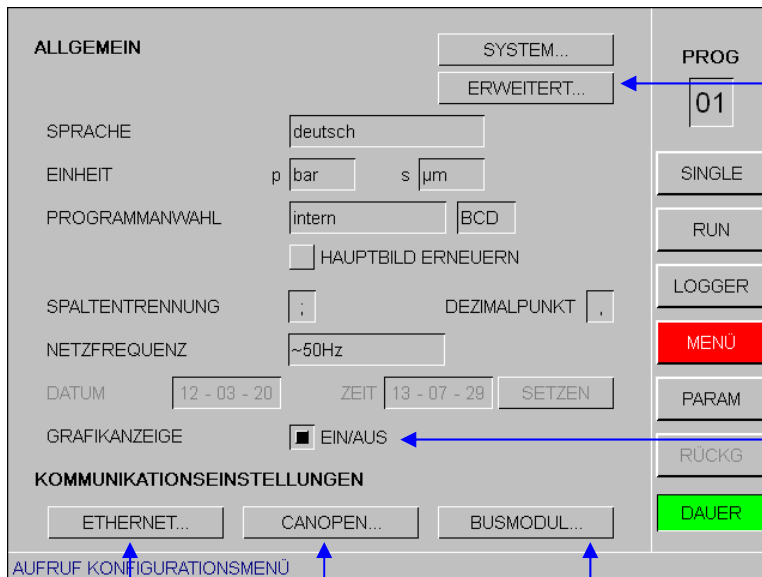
ALLGEMEIN

SYSTEM...

ERWEITERT...

PROG

01

SPRACHE deutsch

EINHEIT p bar s µm

PROGRAMMANWAHL intern BCD

HAUPTBILD ERNEUERN

SPALTENTRENNUNG ; DEZIMALPUNKT ,

NETZFREQUENZ ~50Hz

DATUM 12 - 03 - 20 ZEIT 13 - 07 - 29 SETZEN

GRAFIKANZEIGE EIN/AUS

KOMMUNIKATIONSEINSTELLUNGEN

ETHERNET... CANOPEN... BUSMODUL...

SINGLE

RUN

LOGGER

MENÜ

PARAM

RÜCKG

DAUER

AUFRUF KONFIGURATIONSMENÜ